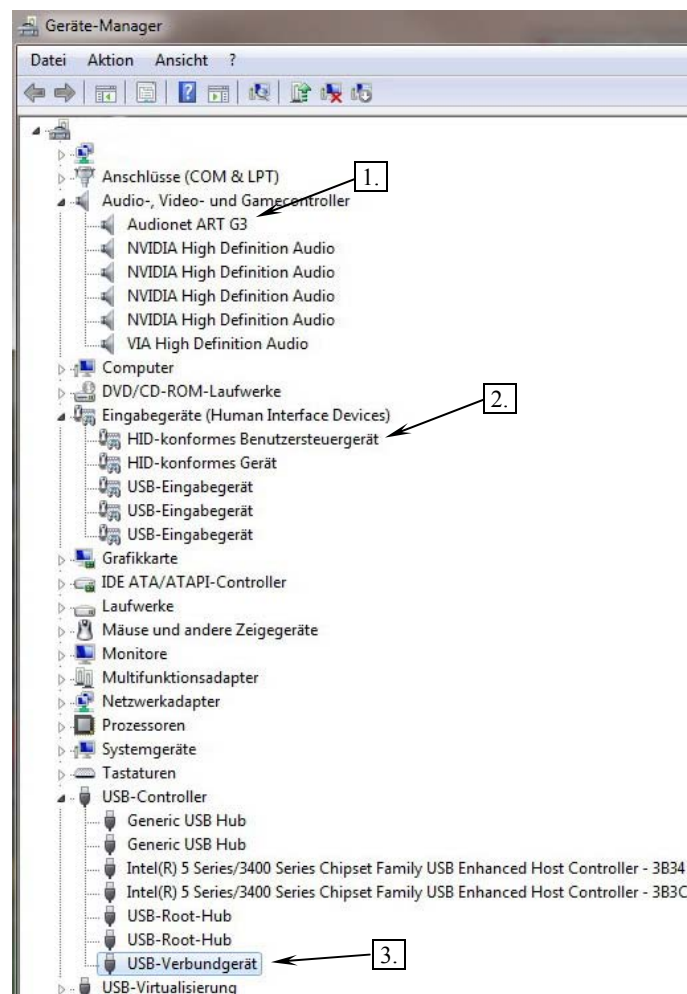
Geräte-Manager

Datei Aktion Ansicht ?

Anschlüsse (COM & LPT)
Audio-, Video- und Gamecontroller
Audionet ART G3
NVIDIA High Definition Audio
NVIDIA High Definition Audio
NVIDIA High Definition Audio
NVIDIA High Definition Audio
VIA High Definition Audio
Computer
DVD/CD-ROM-Laufwerke
Eingabegeräte (Human Interface Devices)
HID-konformes Benutzersteuergerät
HID-konformes Gerät
USB-Eingabegerät
USB-Eingabegerät
USB-Eingabegerät
Grafikkarte
IDE ATA/ATAPI-Controller
Laufwerke
Mäuse und andere Zeigegeräte
Monitore
Multifunktionsadapter
Netzwerkadapter
Prozessoren
Systemgeräte
Tastaturen
USB-Controller
Generic USB Hub
Generic USB Hub
Intel(R) 5 Series/3400 Series Chipset Family USB Enhanced Host Controller - 3B34
Intel(R) 5 Series/3400 Series Chipset Family USB Enhanced Host Controller - 3B3C
USB-Root-Hub
USB-Root-Hub
USB-Verbundgerät
USB-Virtualisierung

1.
2.
3.